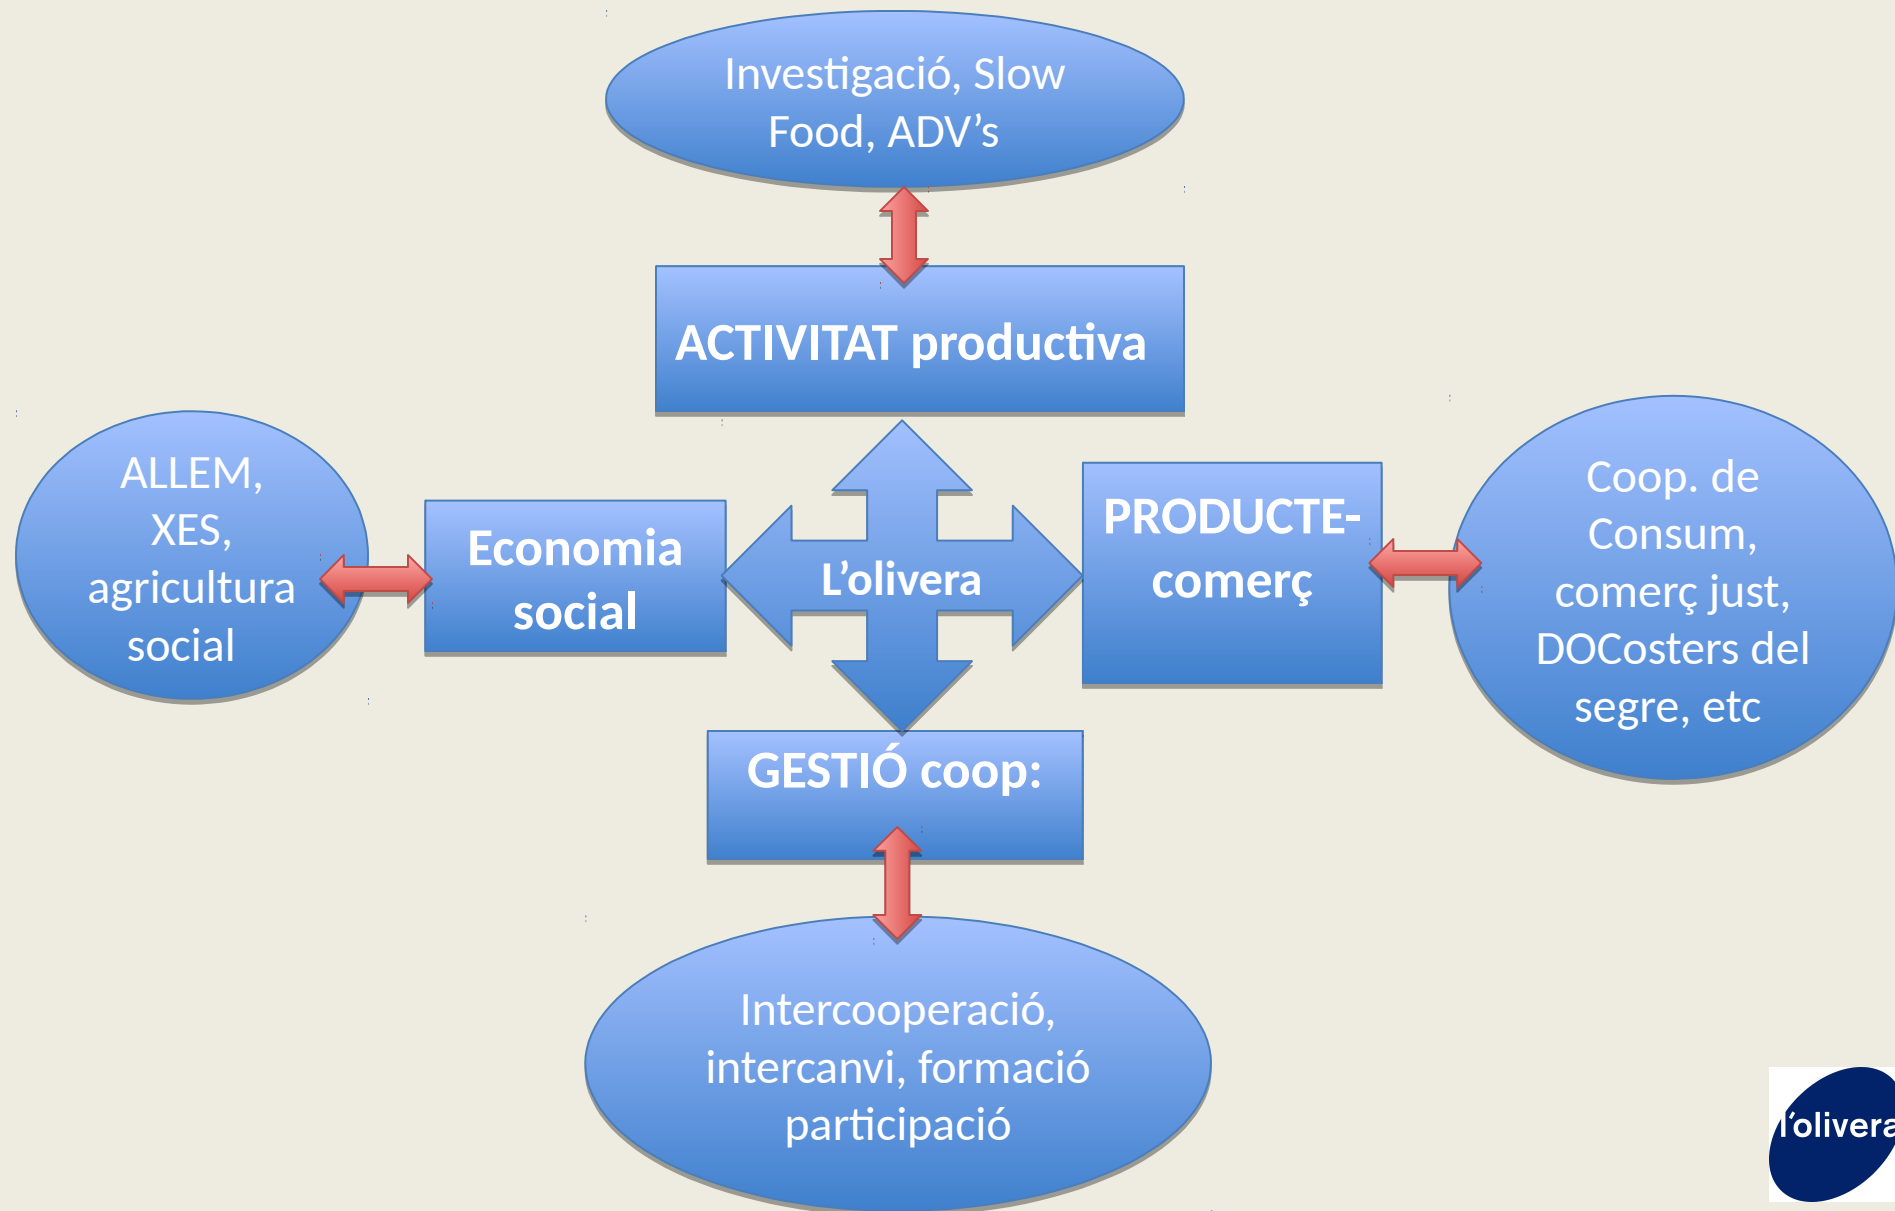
Investigació, Slow Food, ADV's

ACTIVITAT productiva

ALLEM, XES, agricultura social

Economia social

L'olivera

PRODUCTE-comerç

Coop. de Consum, comerç just, DOCosters del segre, etc

GESTIÓ coop:

Intercooperació, intercanvi, formació participació

l'olivera